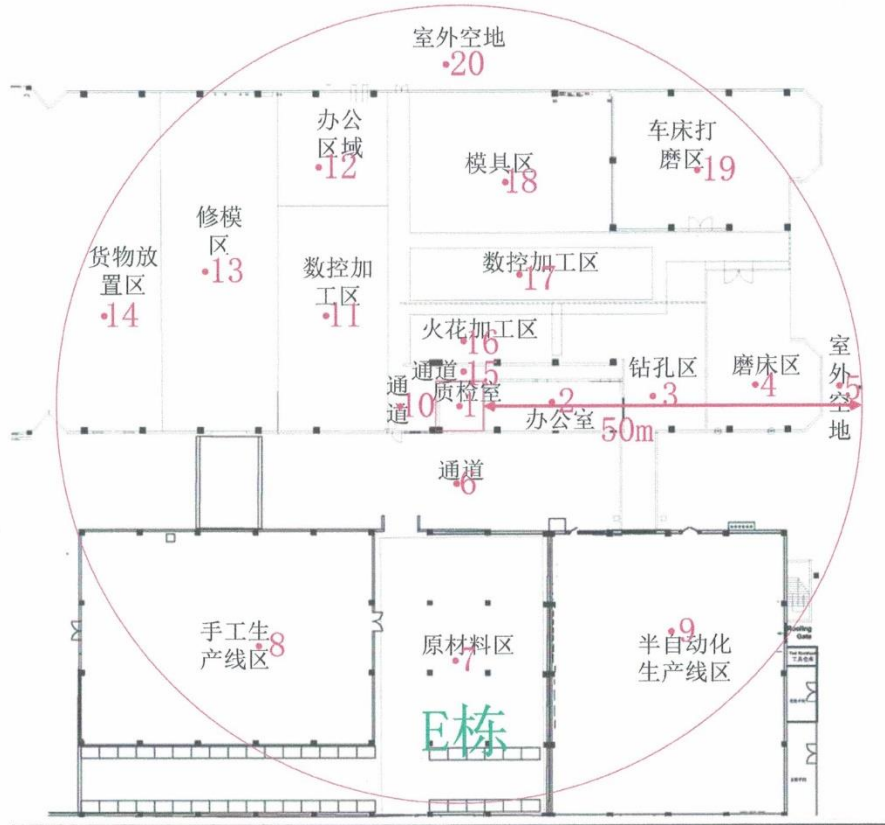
室外空地
•20

办公区域
•12

模具区
•18

车床打磨区
•19

修模区
•13

货物放置区
•14

数控加工区
•11

数控加工区
•17

火花加工区
•16

通道
•15

质检室
•1

通道
•10

•2
办公室

钻孔区
•3

磨床区
•4

室外空地
•5

50m

通道
•6

手工生产线区
•8

原材料区
•7

半自动化生产线区
•9

Rolling Gate

E栋